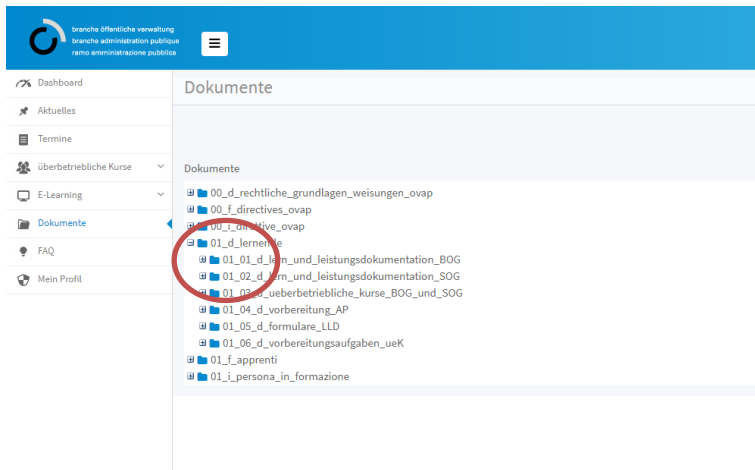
branche öffentliche verwaltung
branche administration publique
ramo amministrazione pubblica

Dashboard
Aktuelles
Termine
überbetriebliche Kurse
E-Learning
Dokumente
FAQ
Mein Profil

Dokumente

Dokumente

00_d_rechtliche_grundlagen_weisungen_ovap
00_f_directives_ovap
00_i_direttive_ovap
01_d_lernende
01_01_d_lern_und_leistungsdokumentation_BOG
01_02_d_lern_und_leistungsdokumentation_SOG
01_03_d_ueberbetriebliche_kurse_BOG_und_SOG
01_04_d_vorbereitung_AP
01_05_d_formulare_LLD
01_06_d_vorbereitungsaufgaben_ueK
01_f_apprenti
01_i_persona_in_formazione